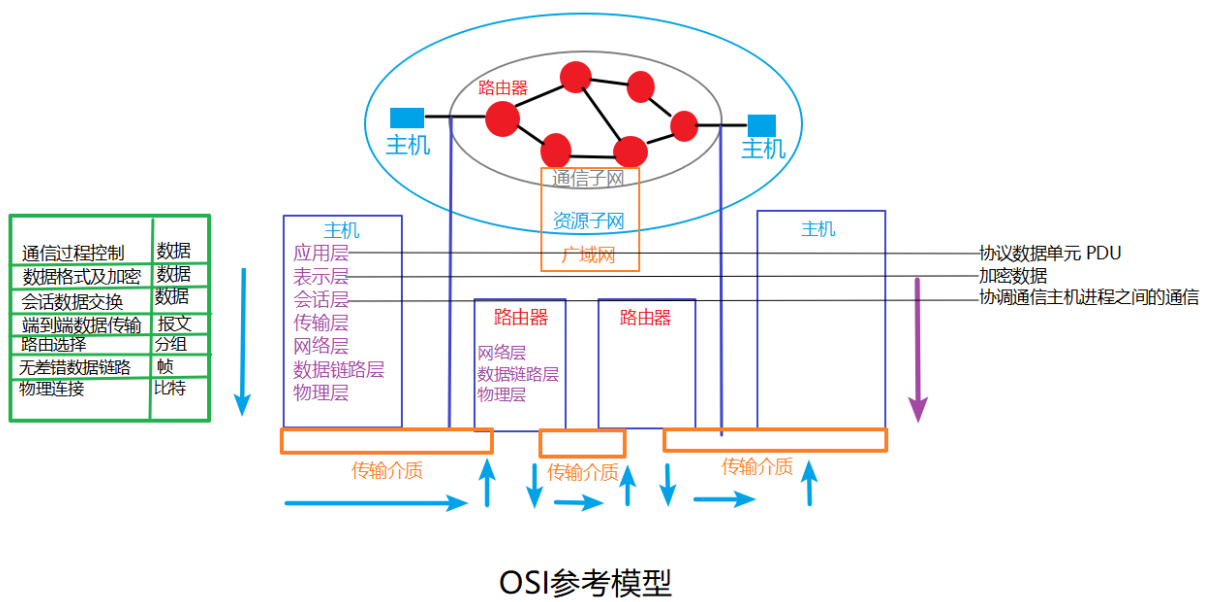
路由器

主机

主机

通信子网

资源子网

广域网

| 通信过程控制 | 数据 |
|---|---|
| 数据格式及加密 | 数据 |
| 会话数据交换 | 数据 |
| 端到端数据传输 | 报文 |
| 路由选择 | 分组 |
| 无差错数据链路 | 帧 |
| 物理连接 | 比特 |

主机
应用层
表示层
会话层
传输层
网络层
数据链路层
物理层

路由器
网络层
数据链路层
物理层

路由器

主机

协议数据单元 PDU
加密数据
协调通信主机进程之间的通信

传输介质

传输介质

传输介质

OSI参考模型